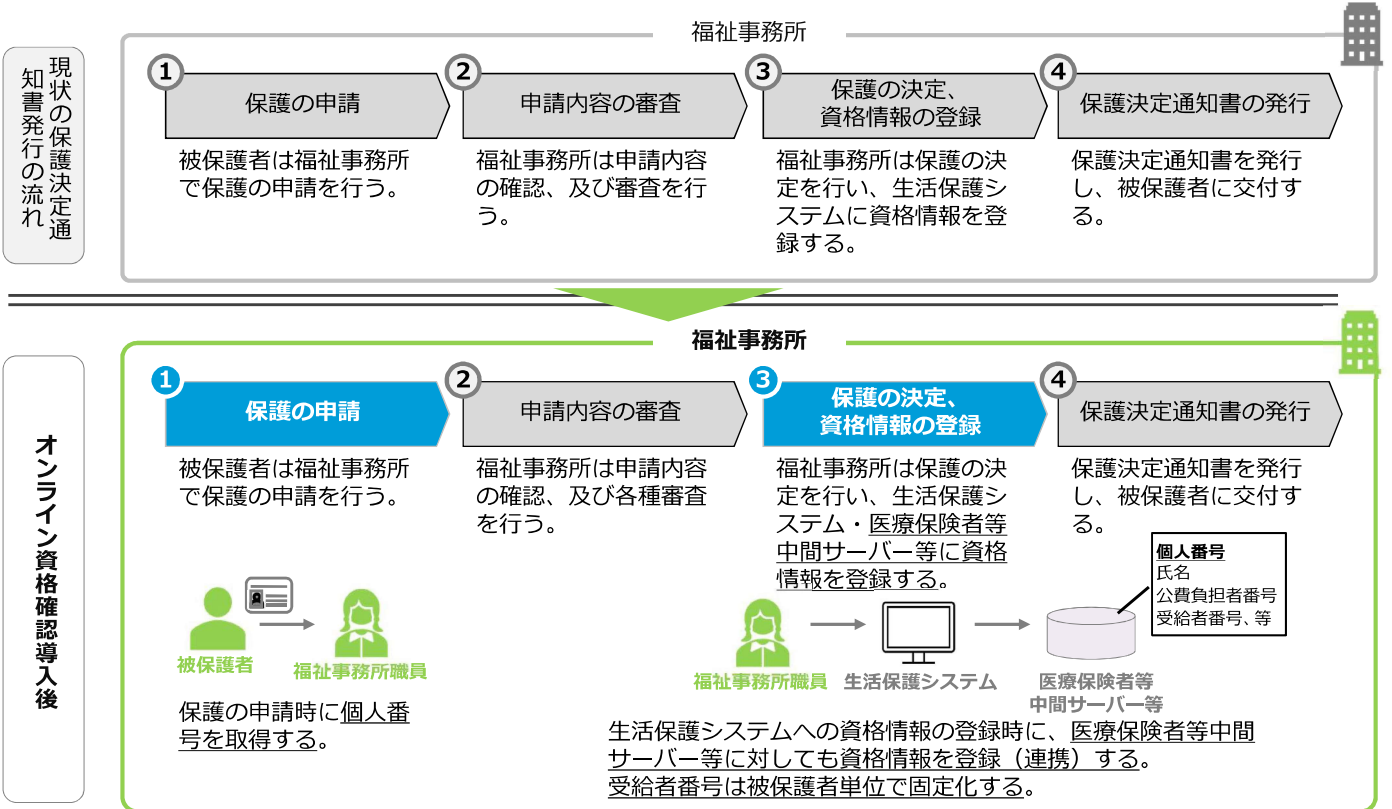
現状の保護決定通知書発行の流れ

福祉事務所

1 保護の申請
被保護者は福祉事務所で保護の申請を行う。

2 申請内容の審査
福祉事務所は申請内容の確認、及び審査を行う。

3 保護の決定、資格情報の登録
福祉事務所は保護の決定を行い、生活保護システムに資格情報を登録する。

4 保護決定通知書の発行
保護決定通知書を発行し、被保護者に交付する。

オンライン資格確認導入後

福祉事務所

1 保護の申請
被保護者は福祉事務所で保護の申請を行う。

2 申請内容の審査
福祉事務所は申請内容の確認、及び各種審査を行う。

3 保護の決定、資格情報の登録
福祉事務所は保護の決定を行い、生活保護システム・医療保険者等中間サーバー等に資格情報を登録する。

4 保護決定通知書の発行
保護決定通知書を発行し、被保護者に交付する。

被保護者
福祉事務所職員

保護の申請時に個人番号を取得する。

福祉事務所職員
生活保護システム
医療保険者等中間サーバー等

個人番号
氏名
公費負担者番号
受給者番号、等

生活保護システムへの資格情報の登録時に、医療保険者等中間サーバー等に対しても資格情報を登録（連携）する。
受給者番号は被保護者単位で固定化する。